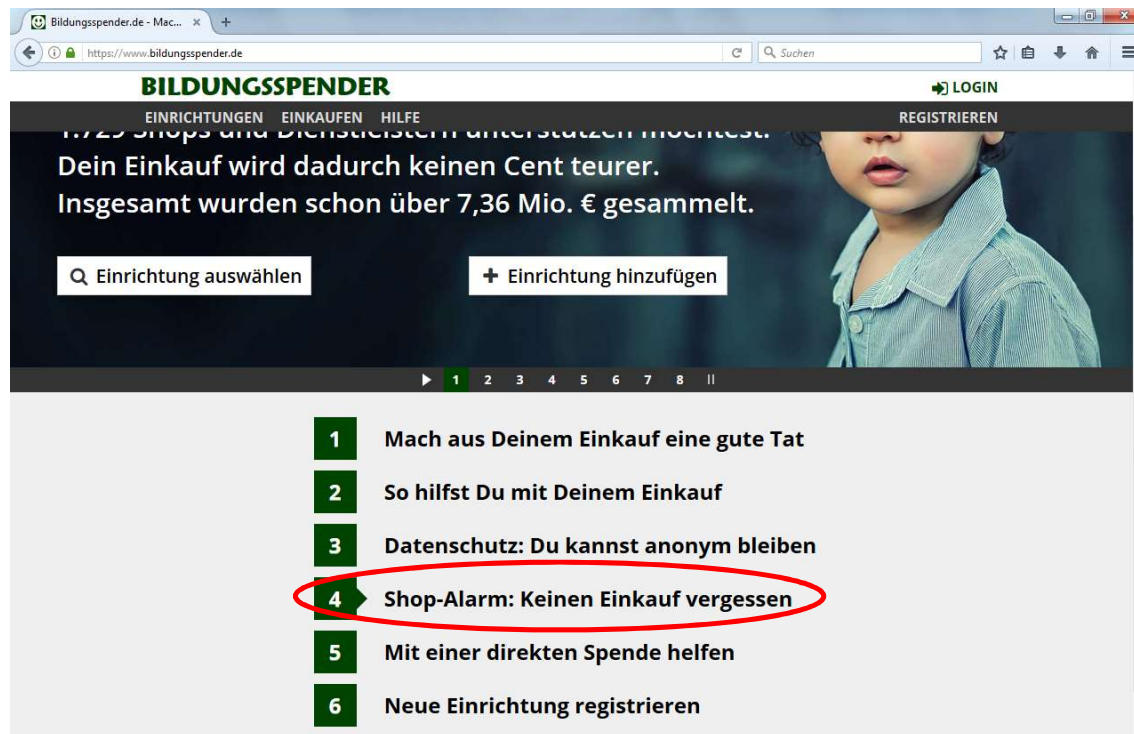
Bildungsspender.de - Mac...
https://www.bildungsspender.de
Suchen

BILDUNGSSPENDER
LOGIN
EINRICHTUNGEN EINKAUFEN HILFE
REGISTRIEREN

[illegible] Shops und Dienstleistern unterstützen möchtest. Dein Einkauf wird dadurch keinen Cent teurer. Insgesamt wurden schon über 7,36 Mio. € gesammelt.

Einrichtung auswählen
Einrichtung hinzufügen

1 2 3 4 5 6 7 8

1 Mach aus Deinem Einkauf eine gute Tat
2 So hilfst Du mit Deinem Einkauf
3 Datenschutz: Du kannst anonym bleiben
4 Shop-Alarm: Keinen Einkauf vergessen
5 Mit einer direkten Spende helfen
6 Neue Einrichtung registrieren